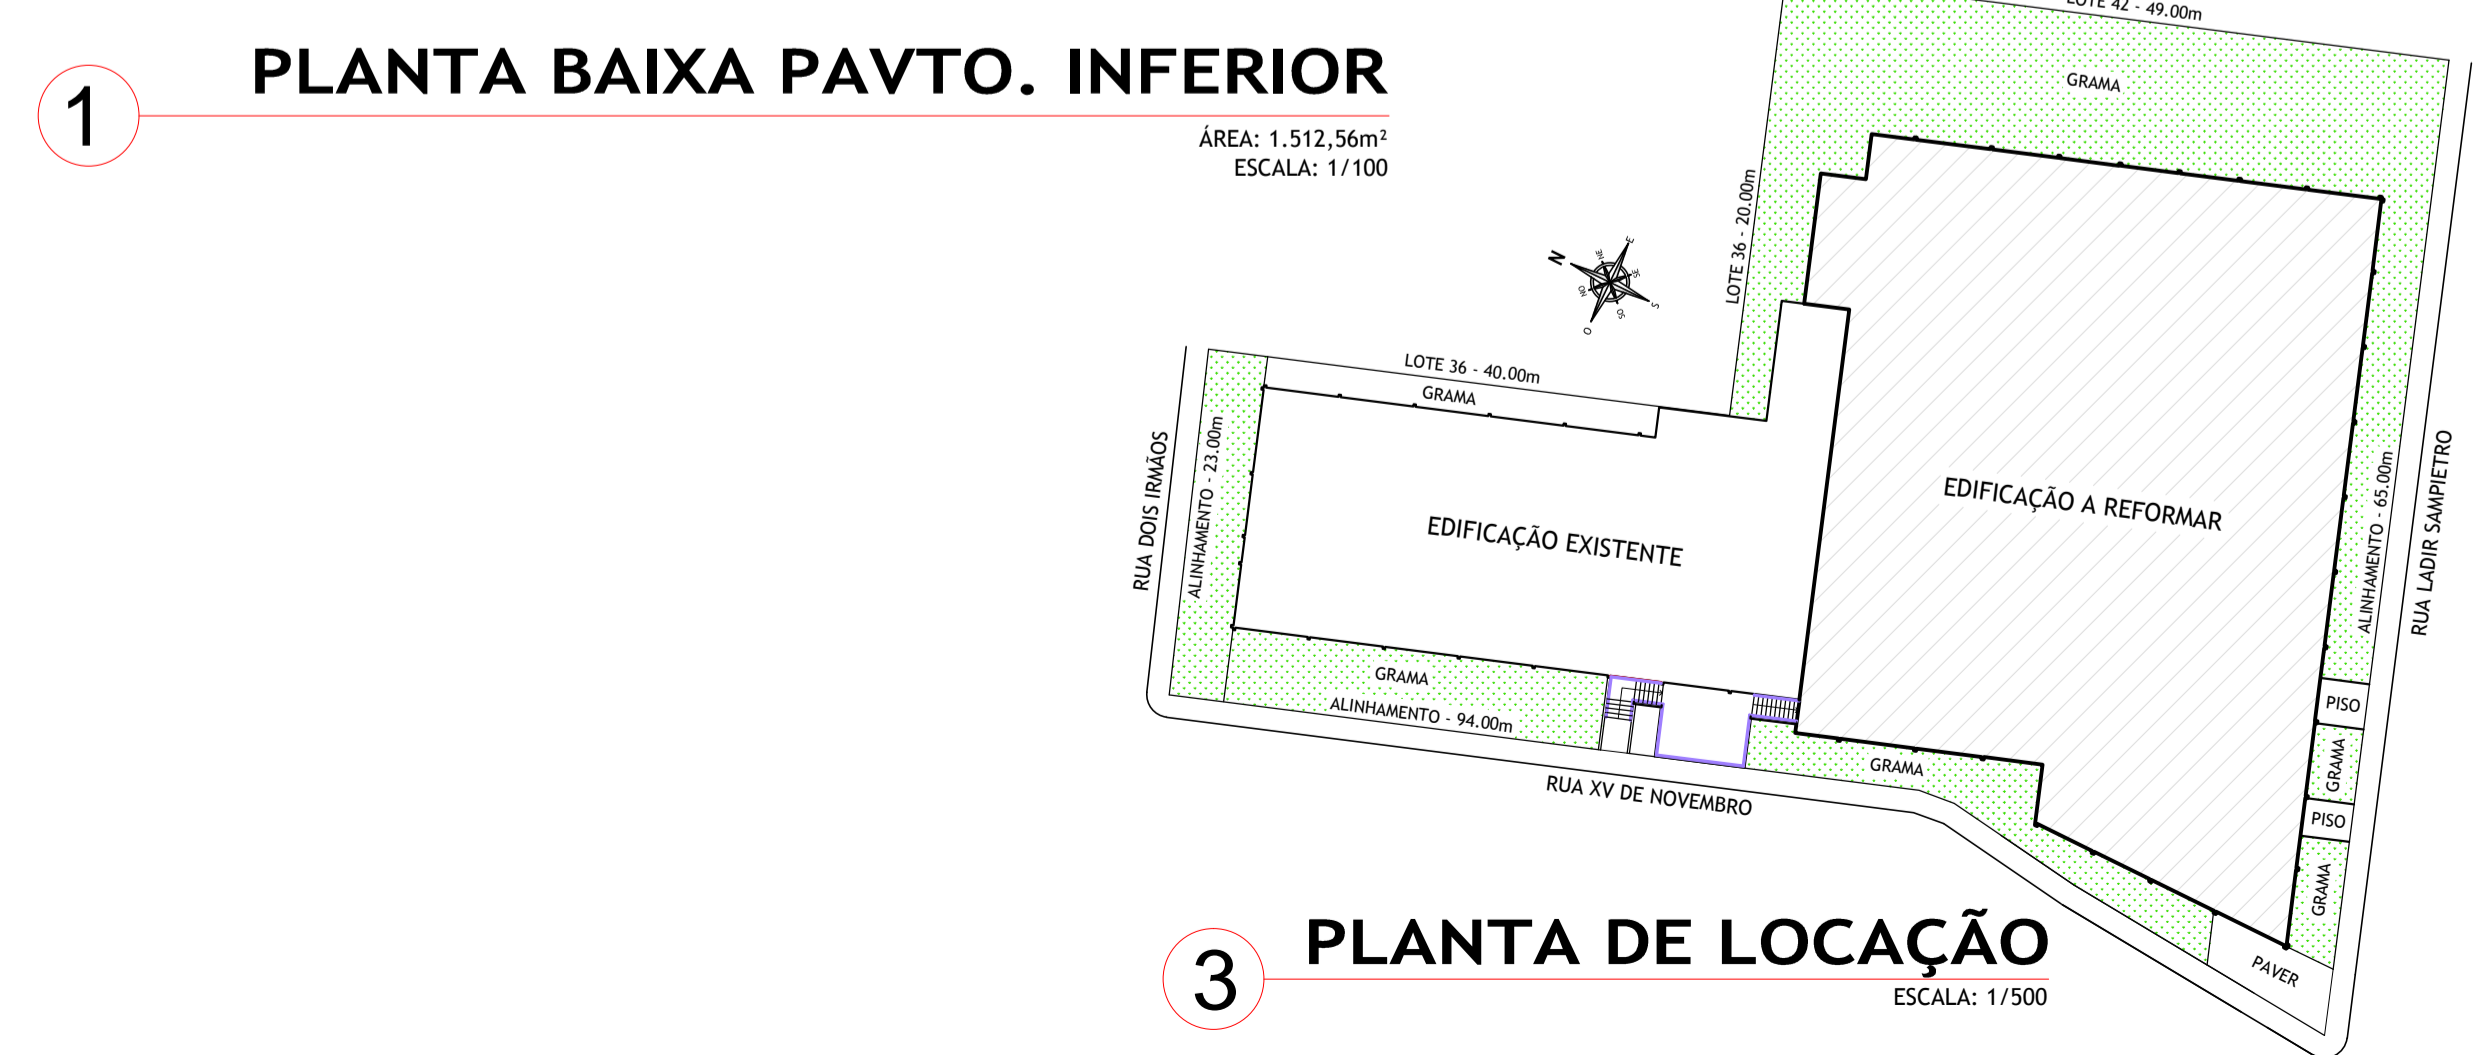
1
PLANTA BAIXA PAVTO. INFERIOR
ÁREA: 1.512,56m²
ESCALA: 1/100

LOTE 42 - 49.00m
GRAMA
LOTE 36 - 20.00m
N
NE
E
SE
S
SO
O
NO
LOTE 36 - 40.00m
GRAMA
RUA DOIS IRMÃOS
ALINHAMENTO - 23.00m
EDIFICAÇÃO EXISTENTE
EDIFICAÇÃO A REFORMAR
ALINHAMENTO - 65.00m
RUA LADIR SAMPIETRO
GRAMA
ALINHAMENTO - 94.00m
RUA XV DE NOVEMBRO
GRAMA
PISO
GRAMA
PISO
GRAMA
PAVER

3
PLANTA DE LOCAÇÃO
ESCALA: 1/500